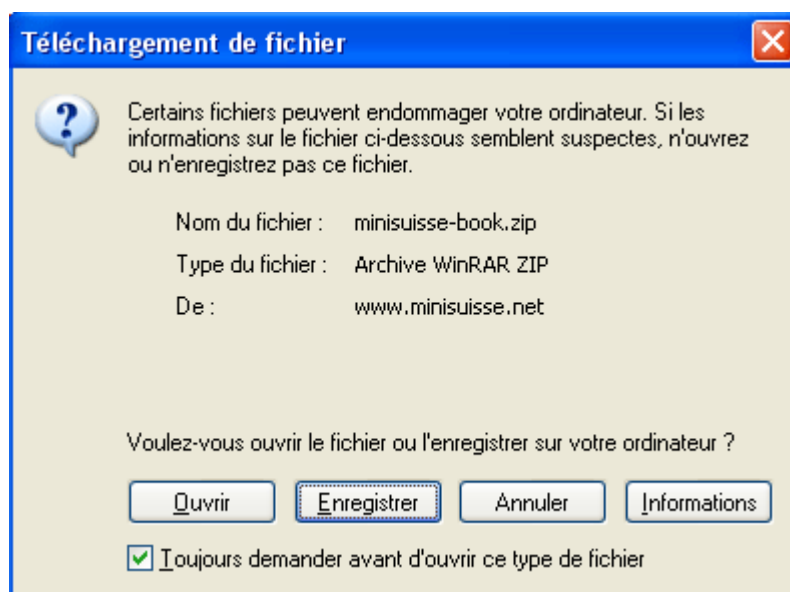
Téléchargement de fichier

?

Certains fichiers peuvent endommager votre ordinateur. Si les informations sur le fichier ci-dessous semblent suspectes, n'ouvrez ou n'enregistrez pas ce fichier.

Nom du fichier : minisuisse-book.zip

Type du fichier : Archive WinRAR ZIP

De : www.minisuisse.net

Voulez-vous ouvrir le fichier ou l'enregistrer sur votre ordinateur ?

Ouvrir | Enregistrer | Annuler | Informations

Toujours demander avant d'ouvrir ce type de fichier